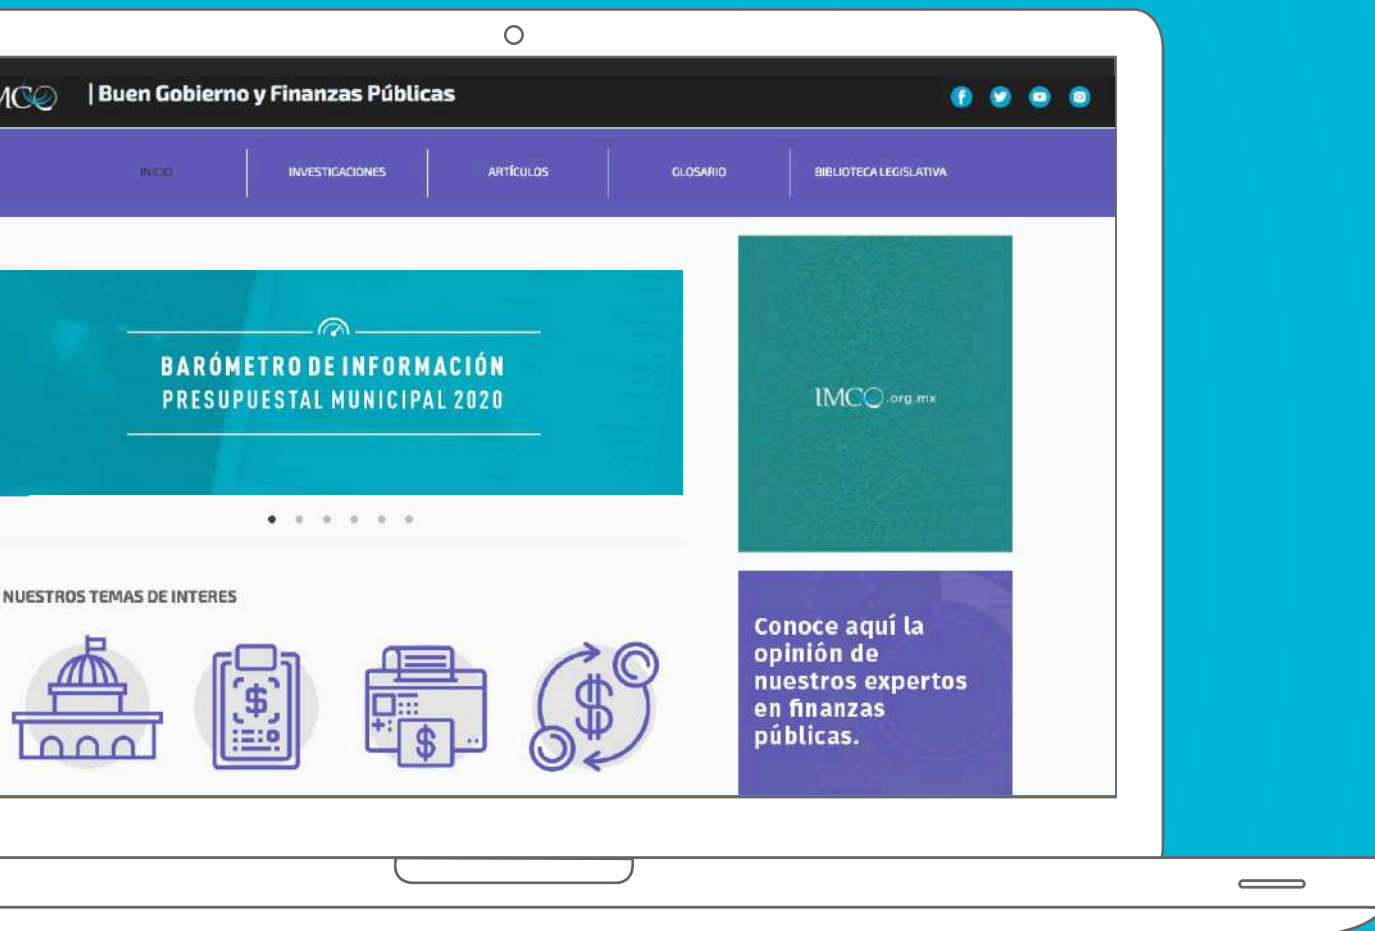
MCO | Buen Gobierno y Finanzas Públicas

INICIO
INVESTIGACIONES
ARTÍCULOS
GLOSARIO
BIBLIOTECA LEGISLATIVA

BARÓMETRO DE INFORMACIÓN PRESUPUESTAL MUNICIPAL 2020

IMCO.org.mx

NUESTROS TEMAS DE INTERES

Conoce aquí la opinión de nuestros expertos en finanzas públicas.